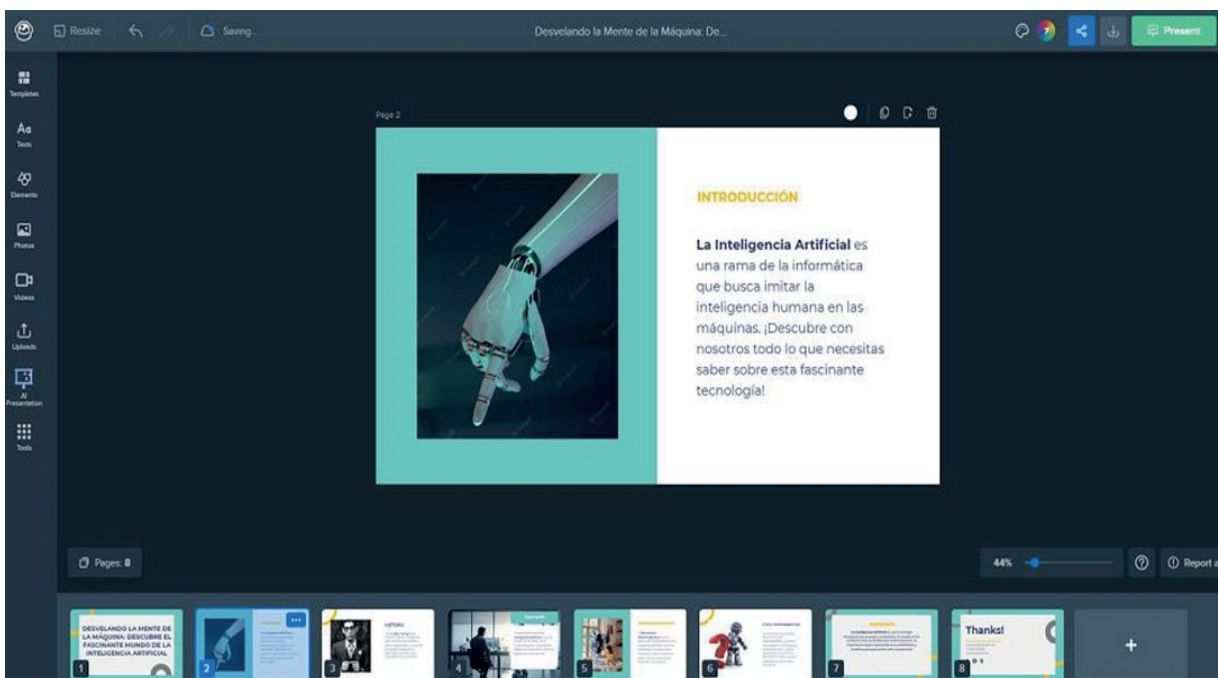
Resize
Saving...
Desvelando la Mente de la Máquina: De...
Present

Templates
Texts
Elements
Photos
Videos
Uploads
AI Presentation
Tools

Page 2

INTRODUCCIÓN

**La Inteligencia Artificial** es una rama de la informática que busca imitar la inteligencia humana en las máquinas. ¡Descubre con nosotros todo lo que necesitas saber sobre esta fascinante tecnología!

Pages: 8

44%

Report a

DESVELANDO LA MENTE DE LA MÁQUINA: DESCUBRE EL FASCINANTE MUNDO DE LA INTELIGENCIA ARTIFICIAL

1

2

3

4

5

6

7

Thanks!

8

+